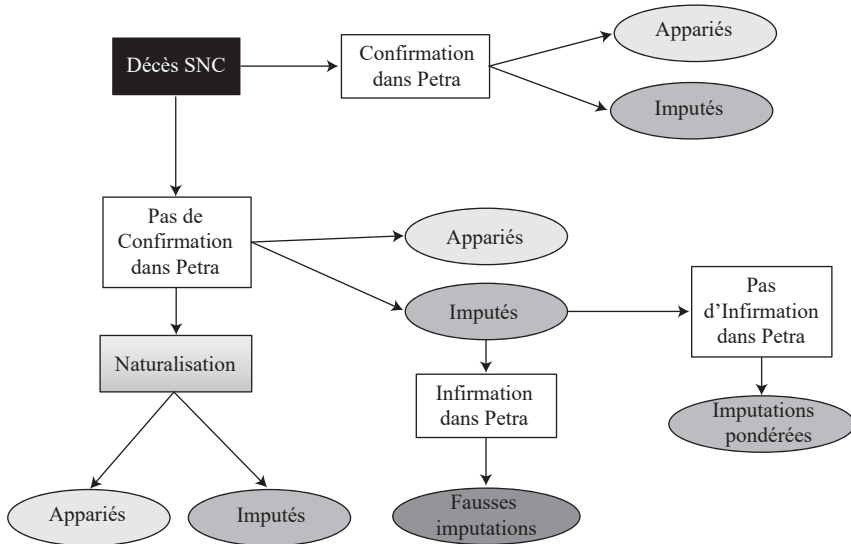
Décès SNC

Confirmation dans Petra

Appariés

Imputés

Pas de Confirmation dans Petra

Appariés

Imputés

Pas d'Infirmation dans Petra

Naturalisation

Infirmation dans Petra

Imputations pondérées

Appariés

Imputés

Fausses imputations